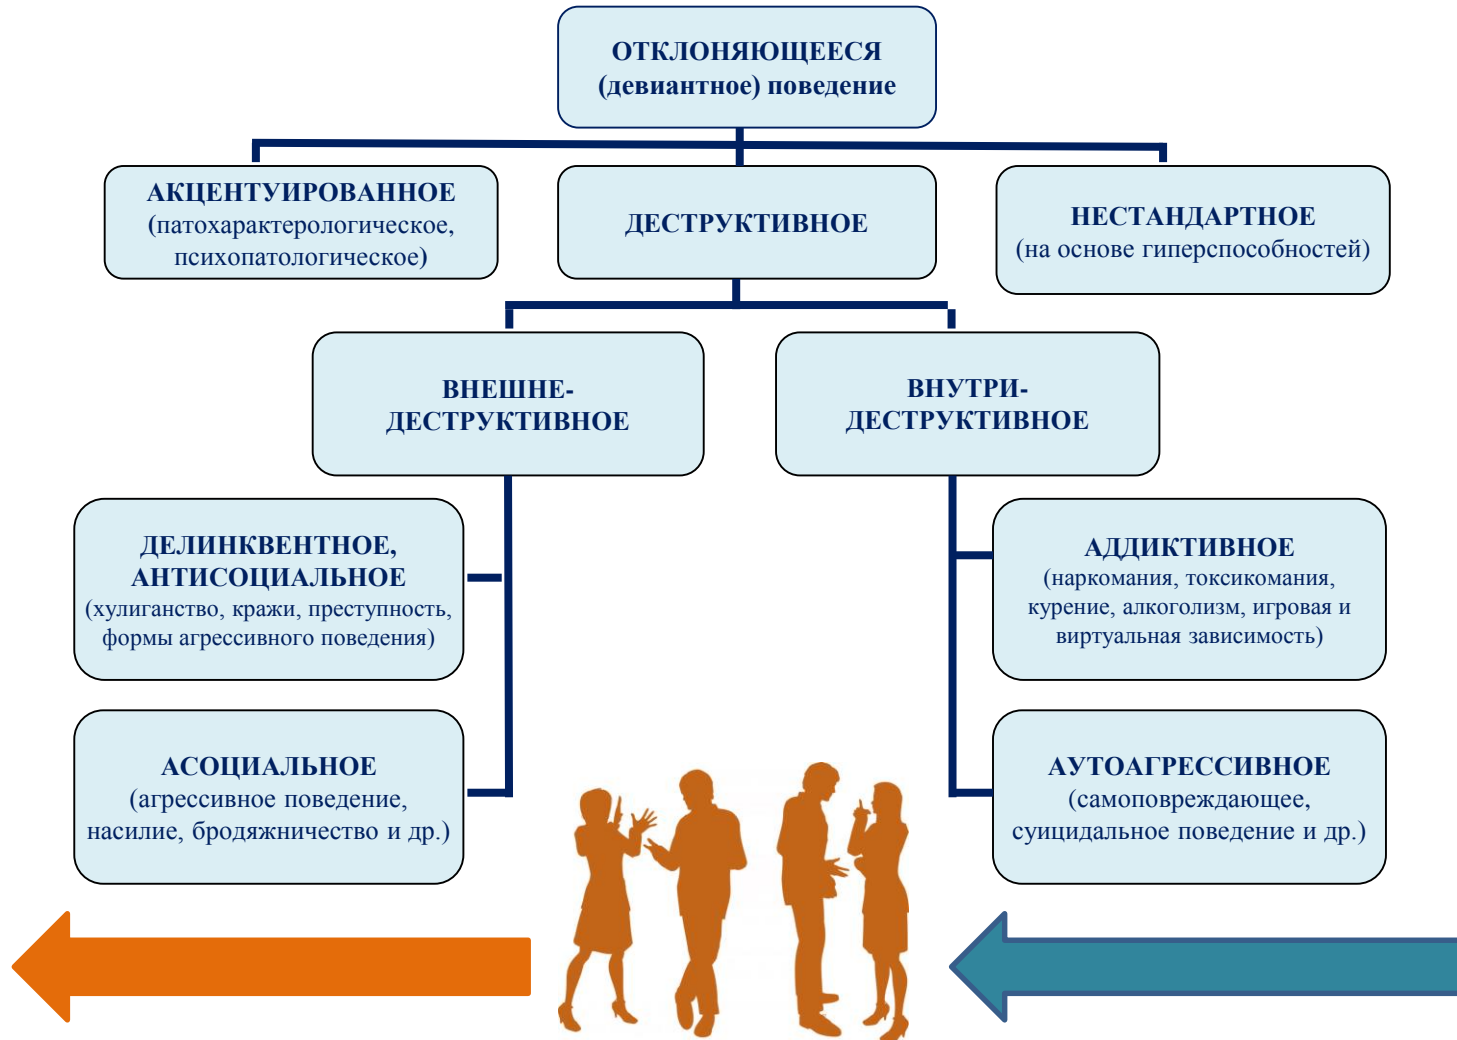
ОТКЛОНЯЮЩЕЕСЯ (девиантное) поведение

АКЦЕНТУИРОВАННОЕ (патохарактерологическое, психопатологическое)

ДЕСТРУКТИВНОЕ

НЕСТАНДАРТНОЕ (на основе гиперспособностей)

ВНЕШНЕ-ДЕСТРУКТИВНОЕ

ВНУТРИ-ДЕСТРУКТИВНОЕ

ДЕЛИНКВЕНТНОЕ, АНТИСОЦИАЛЬНОЕ (хулиганство, кражи, преступность, формы агрессивного поведения)

АДДИКТИВНОЕ (наркомания, токсикомания, курение, алкоголизм, игровая и виртуальная зависимость)

АСОЦИАЛЬНОЕ (агрессивное поведение, насилие, бродяжничество и др.)

АУТОАГРЕССИВНОЕ (самоповреждающее, суицидальное поведение и др.)